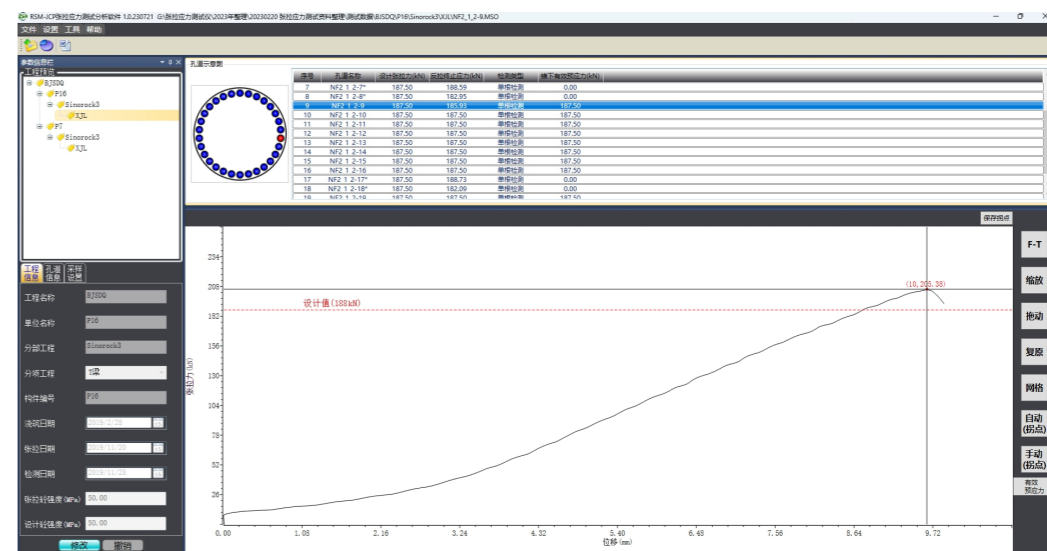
RSM-JCP张拉应力测试分析软件 1.0.230721 G:\张拉应力测试仪\2023年整理\20230220 张拉应力测试资料整理\测试数据\BJSDQ\P16\Sinorock3\XJL\NF2_1_2-9.MSO

文件 设置 工具 帮助

参数信息栏
工程信息
BJSDQ
P16
Sinorock3
XJL
P7
Sinorock3
XJL

孔道示意图

| 序号 | 孔道名称 | 设计张拉力(kN) | 反拉终止应力(kN) | 检测类型 | 锚下有效预应力(kN) |
|---|---|---|---|---|---|
| 7 | NF2_1_2-7* | 187.50 | 188.59 | 单根检测 | 0.00 |
| 8 | NF2_1_2-8* | 187.50 | 182.95 | 单根检测 | 0.00 |
| 9 | NF2_1_2-9 | 187.50 | 185.93 | 单根检测 | 187.50 |
| 10 | NF2_1_2-10 | 187.50 | 187.50 | 单根检测 | 187.50 |
| 11 | NF2_1_2-11 | 187.50 | 187.50 | 单根检测 | 187.50 |
| 12 | NF2_1_2-12 | 187.50 | 187.50 | 单根检测 | 187.50 |
| 13 | NF2_1_2-13 | 187.50 | 187.50 | 单根检测 | 187.50 |
| 14 | NF2_1_2-14 | 187.50 | 187.50 | 单根检测 | 187.50 |
| 15 | NF2_1_2-15 | 187.50 | 187.50 | 单根检测 | 187.50 |
| 16 | NF2_1_2-16 | 187.50 | 187.50 | 单根检测 | 187.50 |
| 17 | NF2_1_2-17* | 187.50 | 188.73 | 单根检测 | 0.00 |
| 18 | NF2_1_2-18* | 187.50 | 182.09 | 单根检测 | 0.00 |
| 19 | NF2_1_2-19 | 187.50 | 187.50 | 单根检测 | 187.50 |

保存拐点

工程信息 孔道信息 采样设置

工程名称 BJSDQ
单位名称 P16
分部工程 Sinorock3
分项工程 T梁
构件编号 P16
浇筑日期 2019/2/28
张拉日期 2019/11/20
检测日期 2019/11/28
张拉时强度(MPa) 50.00
设计时强度(MPa) 50.00

修改 撤销

234
208
182
156
130
104
78
52
26
张拉力(kN)
设计值(188kN)
(10, 205.38)
0.00 1.08 2.16 3.24 4.32 5.40 6.48 7.56 8.64 9.72
位移(mm)

F-T
缩放
拖动
复原
网格
自动(拐点)
手动(拐点)
有效预应力